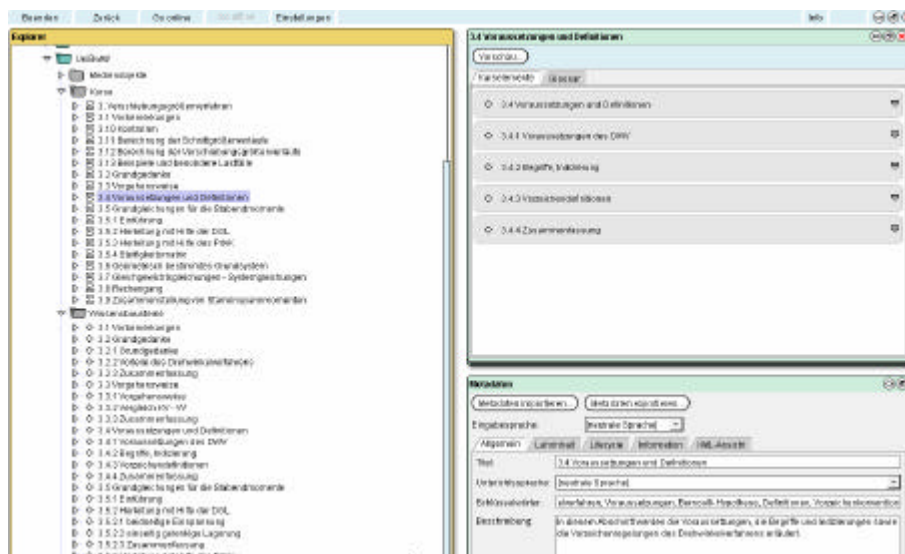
Beenden Zurück Go online Einstellungen Info

Explorer

Lernobjekte

Kurse

3.1 Verschiebungsgrößenverfahren
3.1 Vorbemerkungen
3.1.0 Kontrollen
3.1.1 Berechnung der Schnittgrößen
3.1.2 Berechnung der Verschiebungsgrößen
3.1.3 Beispiele und besondere Lastfälle
3.2 Grundgedanke
3.3 Vorgehensweise
3.4 Voraussetzungen und Definitionen
3.5 Grundgleichungen für die Stabendmomente
3.5.1 Einführung
3.5.2 Herleitung mit Hilfe der DGL
3.5.3 Herleitung mit Hilfe des PdvK
3.5.4 Steifigkeitsmatrix
3.6 Geometrisch bestimmtes Grundsystem
3.7 Gleichgewichtsgleichungen - Systemgleichungen
3.8 Rechengang
3.9 Zusammenstellung von Stabendmomenten

Wissensbausteine
3.1 Vorbemerkungen
3.2 Grundgedanke
3.2.1 Grundgedanke
3.2.2 Vorteile des Drehwinkelverfahrens
3.2.3 Zusammenfassung
3.3 Vorgehensweise
3.3.1 Vorgehensweise
3.3.2 Vergleich KV - VV
3.3.3 Zusammenfassung
3.4 Voraussetzungen und Definitionen
3.4.1 Voraussetzungen des DWV
3.4.2 Begriffe, Indizierung
3.4.3 Vorzeichendefinitionen
3.4.4 Zusammenfassung
3.5 Grundgleichungen für die Stabendmomente
3.5.1 Einführung
3.5.2 Herleitung mit Hilfe der DGL
3.5.2.1 beiderseitige Einspannung
3.5.2.2 einseitig gelenkige Lagerung
3.5.2.3 Zusammenfassung

3.4 Voraussetzungen und Definitionen

Vorschau

Vorschauseite Glossar

3.4 Voraussetzungen und Definitionen
3.4.1 Voraussetzungen des DWV
3.4.2 Begriffe, Indizierung
3.4.3 Vorzeichendefinitionen
3.4.4 Zusammenfassung

Metadaten

Metadaten importieren... Metadaten exportieren...

Eingabesprache: [neutrale Sprache]

Allgemein Lebenszeit Lifecycle Information XML-Ansicht

Titel: 3.4 Voraussetzungen und Definitionen
Unterrichtssprache: [neutrale Sprache]
Schlüsselwörter: Verfahren, Voraussetzungen, Bemcolli-Hypothese, Definitionen, Vorzeichendefinition
Beschreibung: In diesem Abschnitt werden die Voraussetzungen, die Begriffe und Indizierungen sowie die Vorzeichenregelungen des Drehwinkelverfahrens erläutert.